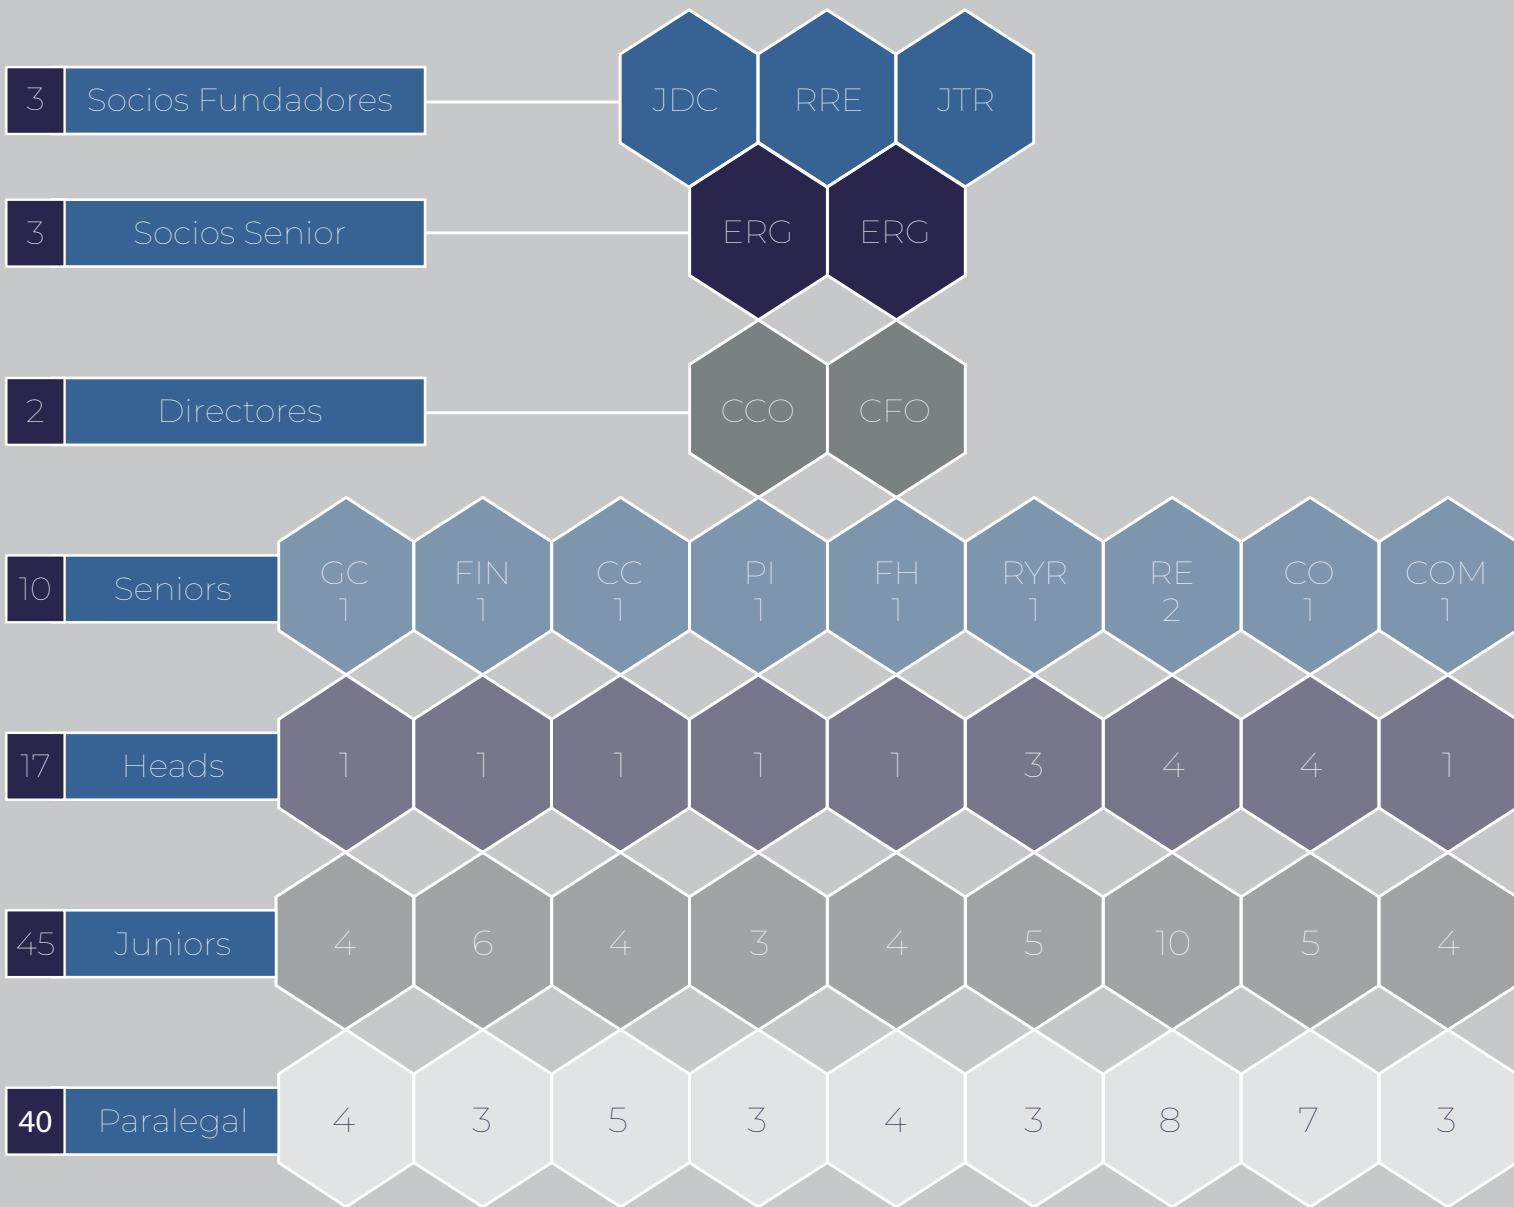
3 Socios Fundadores

JDC RRE JTR

3 Socios Senior

ERG ERG

2 Directores

CCO CFO

10 Seniors

| GC 1 | FIN 1 | CC 1 | PI 1 | FH 1 | RYR 1 | RE 2 | CO 1 | COM 1 |
|---|---|---|---|---|---|---|---|---|

17 Heads

| 1 | 1 | 1 | 1 | 1 | 3 | 4 | 4 | 1 |
|---|---|---|---|---|---|---|---|---|

45 Juniors

| 4 | 6 | 4 | 3 | 4 | 5 | 10 | 5 | 4 |
|---|---|---|---|---|---|---|---|---|

40 Paralegal

| 4 | 3 | 5 | 3 | 4 | 3 | 8 | 7 | 3 |
|---|---|---|---|---|---|---|---|---|